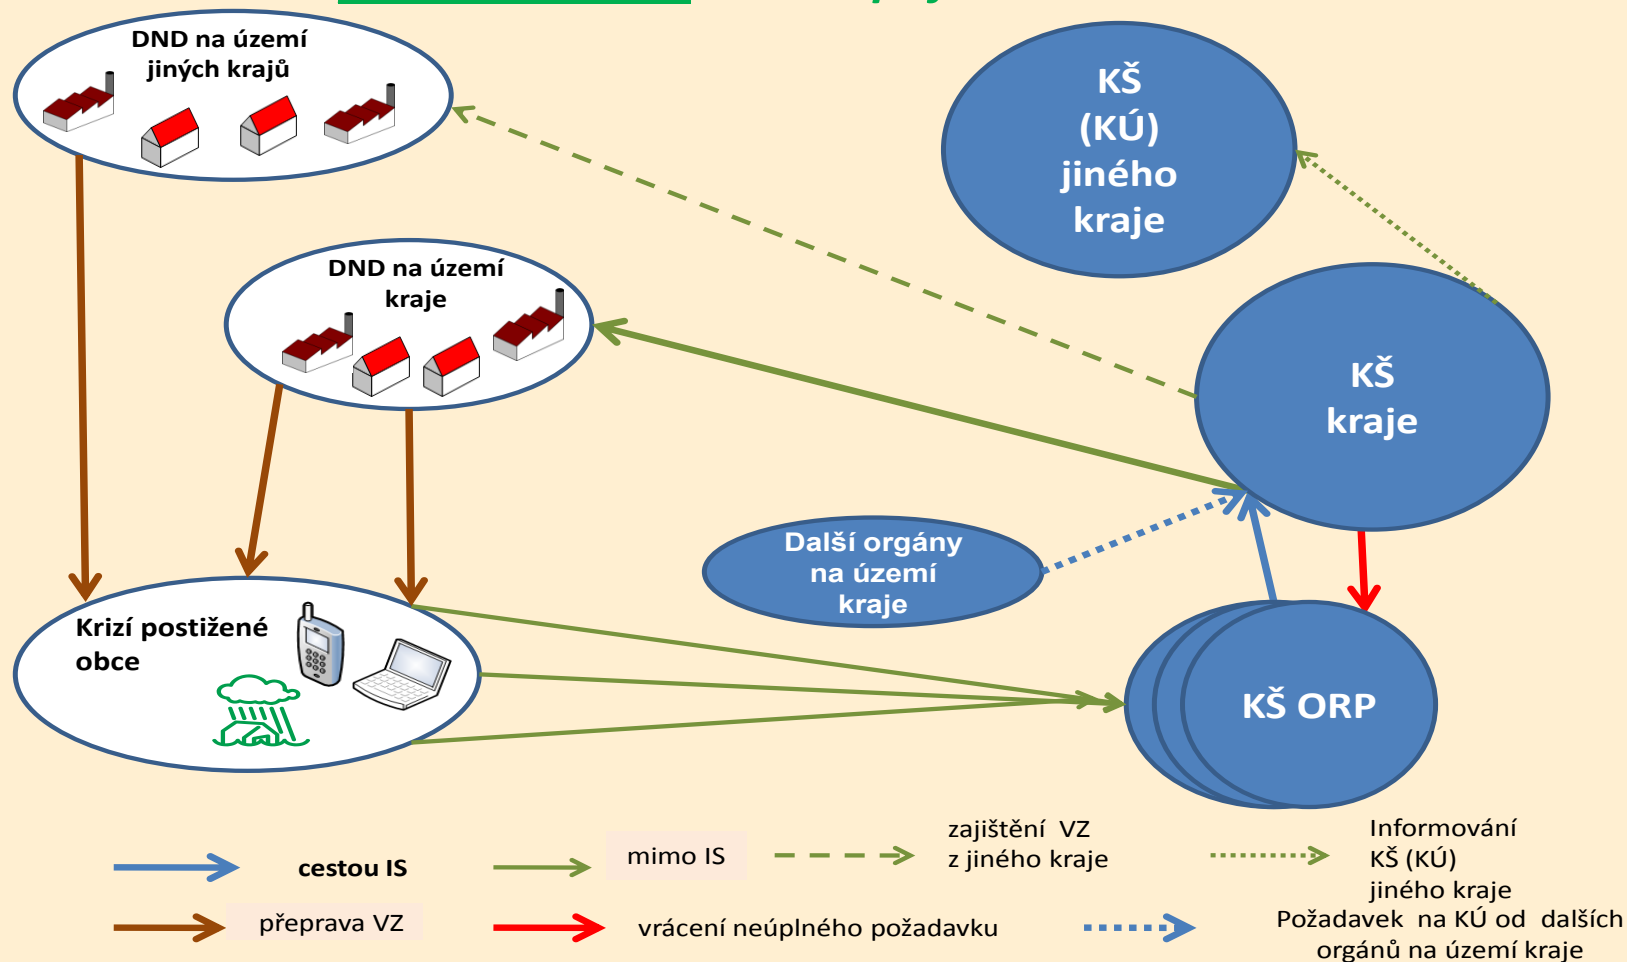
DND na území jiných krajů

KŠ (KÚ) jiného kraje

DND na území kraje

KŠ kraje

Další orgány na území kraje

Krizí postižené obce

KŠ ORP

cestou IS

mimo IS

zajištění VZ z jiného kraje

Informování KŠ (KÚ) jiného kraje

přeprava VZ

vrácení neúplného požadavku

Požadavek na KÚ od dalších orgánů na území kraje